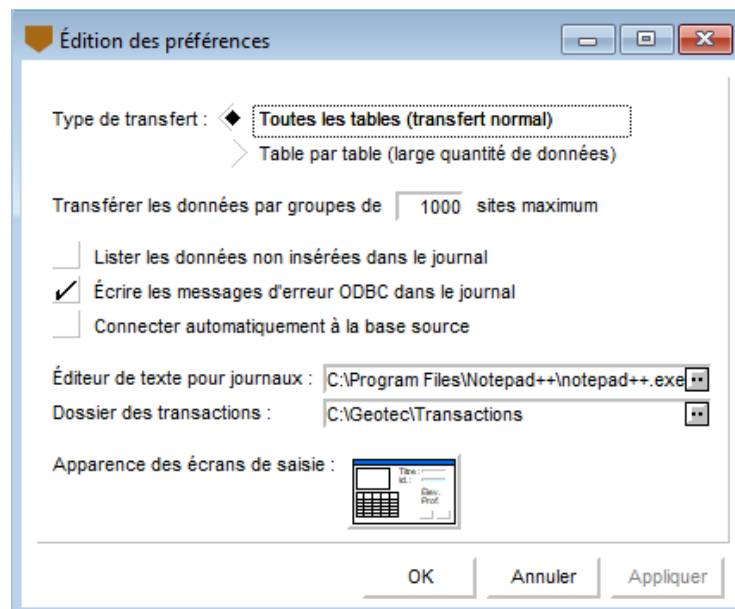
Édition des préférences

Type de transfert : Toutes les tables (transfert normal)

Table par table (large quantité de données)

Transférer les données par groupes de 1000 sites maximum

Lister les données non insérées dans le journal

✓ Écrire les messages d'erreur ODBC dans le journal

Connecter automatiquement à la base source

Éditeur de texte pour journaux : C:\Program Files\Notepad++\notepad++.exe

Dossier des transactions : C:\Geotec\Transactions

Apparence des écrans de saisie :

Titre :
Id. :
Élev.
Prof.

OK Annuler Appliquer